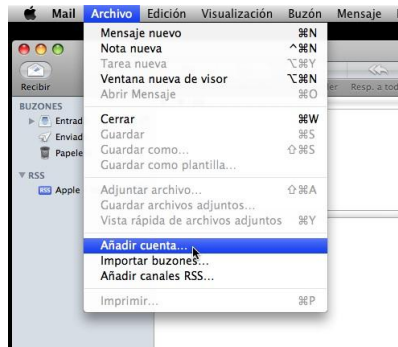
Mail Archivo Edición Visualización Buzón Mensaje

Recibir

BUZONES
Entrad
Enviad
Papele

RSS
Apple

Resp. a tod

Mensaje nuevo ⌘N
Nota nueva ^⌘N
Tarea nueva ⌥⌘Y
Ventana nueva de visor ⌥⌘N
Abrir Mensaje ⌘O

Cerrar ⌘W
Guardar ⌘S
Guardar como... ⇧⌘S
Guardar como plantilla...

Adjuntar archivo... ⇧⌘A
Guardar archivos adjuntos...
Vista rápida de archivos adjuntos ⌘Y

Añadir cuenta...
Importar buzones...
Añadir canales RSS...

Imprimir... ⌘P